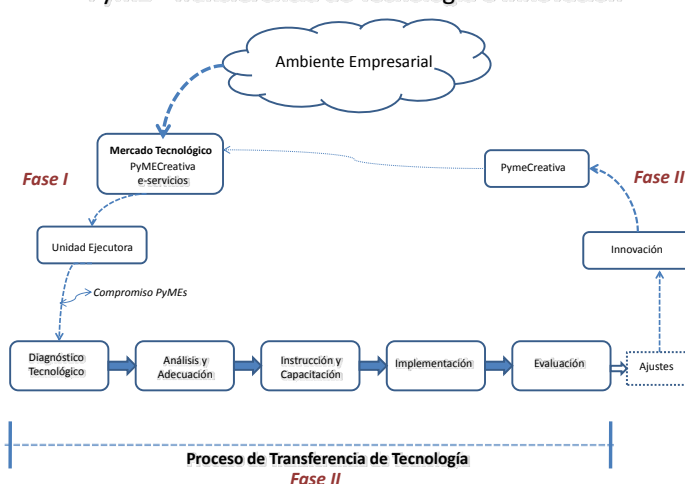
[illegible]

Ambiente Empresarial

Mercado Tecnológico
PyMECreativa
e-servicios

Fase I

PymeCreativa

Fase II

Unidad Ejecutora

Innovación

Compromiso PyMEs

Diagnóstico Tecnológico

Análisis y Adecuación

Instrucción y Capacitación

Implementación

Evaluación

Ajustes

Proceso de Transferencia de Tecnología

Fase II